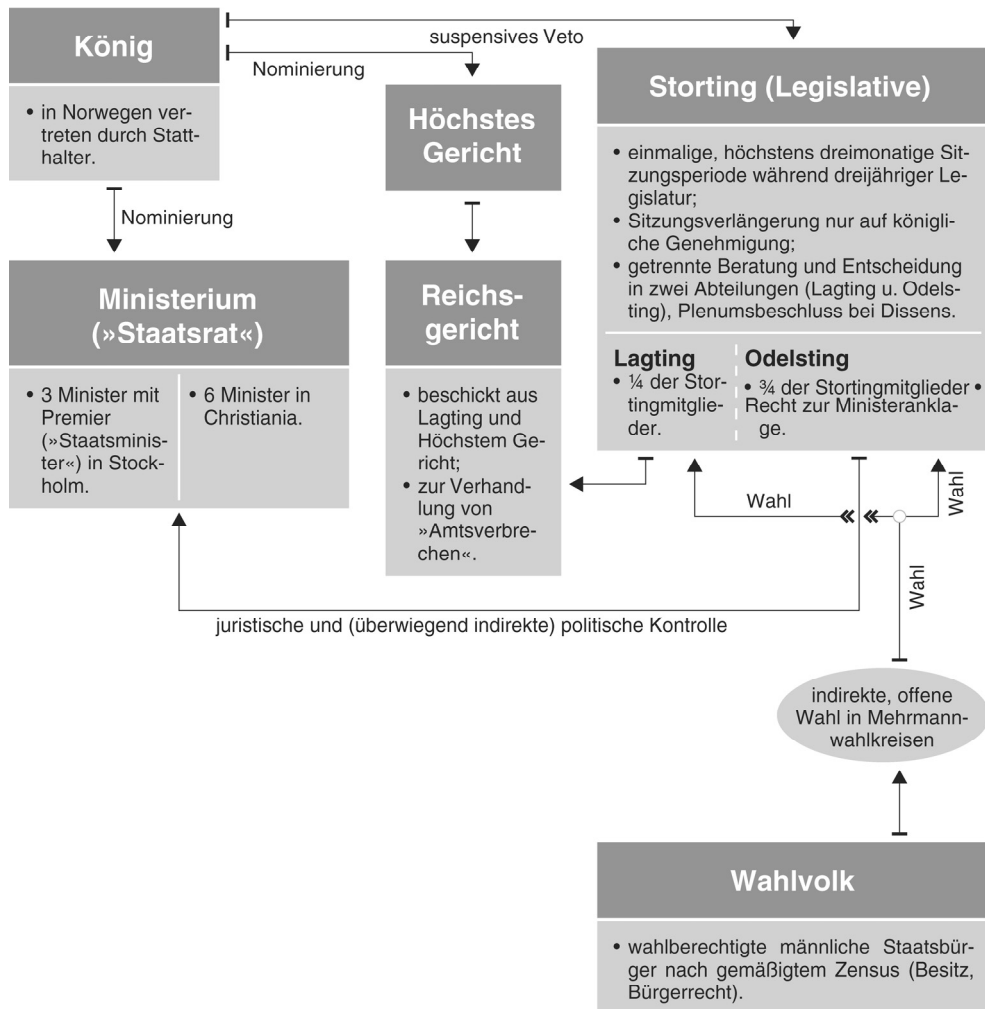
König

• in Norwegen vertreten durch Statthalter.

suspensives Veto

Nominierung

Höchstes Gericht

Storting (Legislative)

• einmalige, höchstens dreimonatige Sitzungsperiode während dreijähriger Legislatur;
• Sitzungsverlängerung nur auf königliche Genehmigung;
• getrennte Beratung und Entscheidung in zwei Abteilungen (Lagting u. Odelsting), Plenumsbeschluss bei Dissens.

Lagting
• ¼ der Stortingmitglieder.

Odelsting
• ¾ der Stortingmitglieder • Recht zur Ministeranklage.

Nominierung

Ministerium (»Staatsrat«)

• 3 Minister mit Premier (»Staatsminister«) in Stockholm.

• 6 Minister in Christiania.

Reichsgericht

• beschickt aus Lagting und Höchstem Gericht;
• zur Verhandlung von »Amtsverbrechen«.

Wahl

Wahl

Wahl

juristische und (überwiegend indirekte) politische Kontrolle

indirekte, offene Wahl in Mehrmannwahlkreisen

Wahlvolk

• wahlberechtigte männliche Staatsbürger nach gemäßigtem Zensus (Besitz, Bürgerrecht).